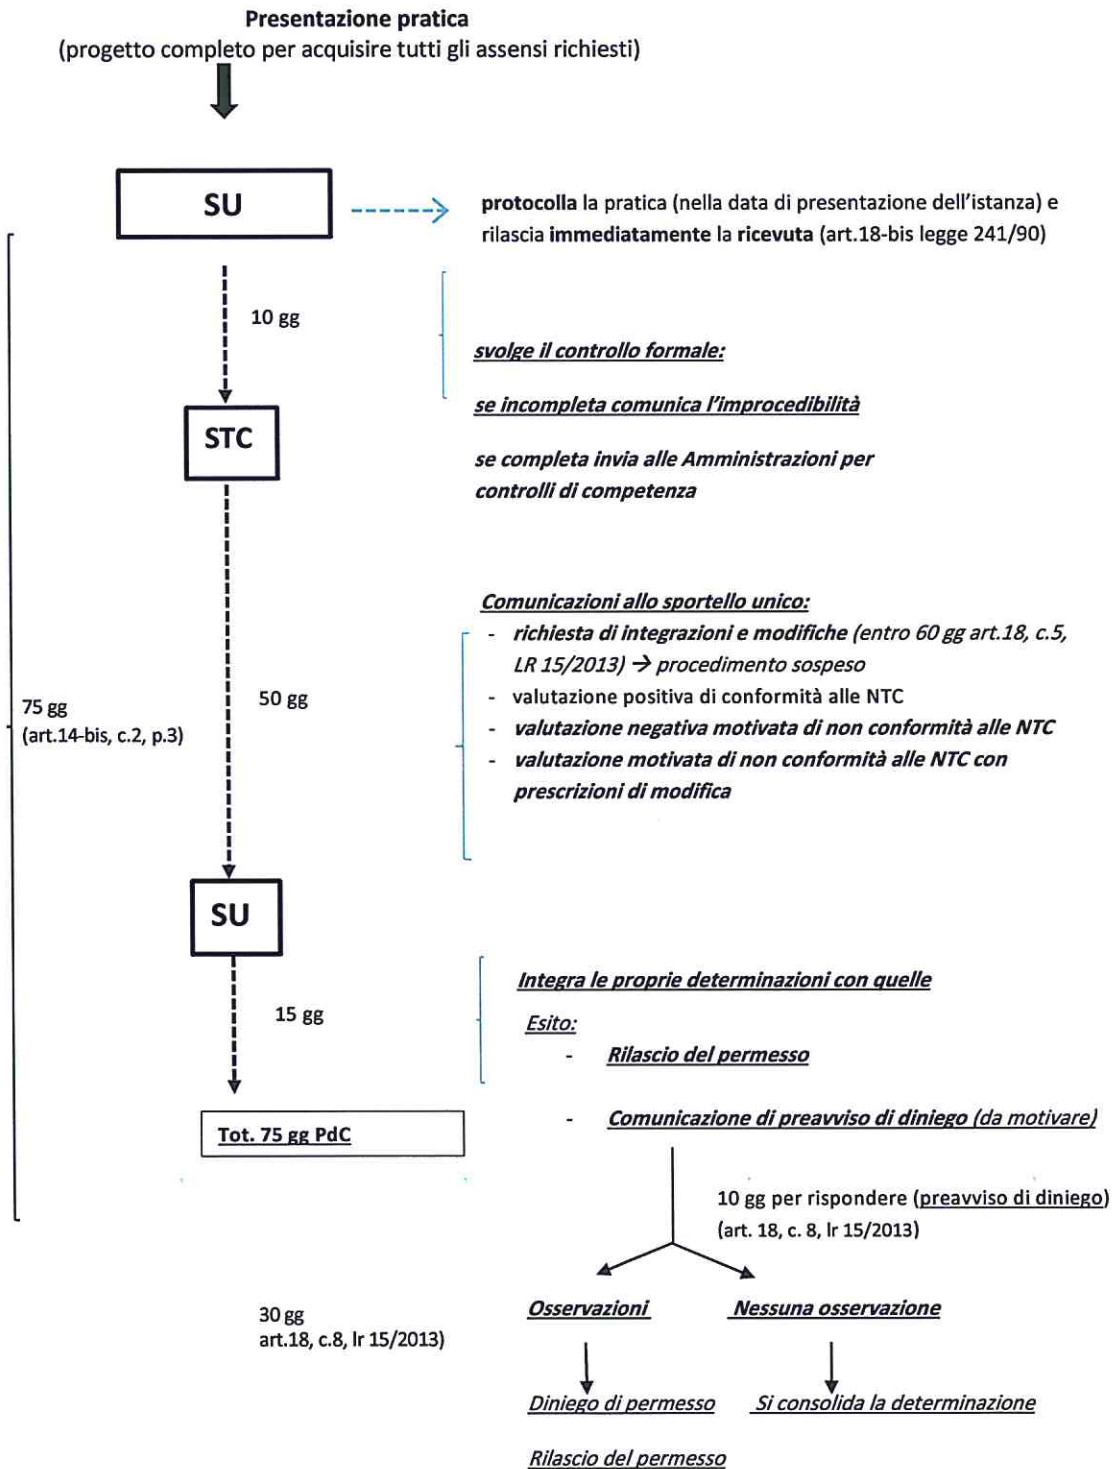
Presentazione pratica
(progetto completo per acquisire tutti gli assensi richiesti)

SU

protocolla la pratica (nella data di presentazione dell'istanza) e rilascia immediatamente la ricevuta (art.18-bis legge 241/90)

10 gg

svolge il controllo formale:

se incompleta comunica l'improcedibilità

STC

se completa invia alle Amministrazioni per controlli di competenza

Comunicazioni allo sportello unico:

- richiesta di integrazioni e modifiche (entro 60 gg art.18, c.5, LR 15/2013) → procedimento sospeso
- valutazione positiva di conformità alle NTC
- valutazione negativa motivata di non conformità alle NTC
- valutazione motivata di non conformità alle NTC con prescrizioni di modifica

75 gg
(art.14-bis, c.2, p.3)

50 gg

SU

15 gg

Integra le proprie determinazioni con quelle

Esito:

- Rilascio del permesso

Tot. 75 gg PdC

- Comunicazione di preavviso di diniego (da motivare)

10 gg per rispondere (preavviso di diniego)
(art. 18, c. 8, lr 15/2013)

30 gg
art.18, c.8, lr 15/2013)

Osservazioni

Nessuna osservazione

Diniego di permesso

Si consolida la determinazione

Rilascio del permesso